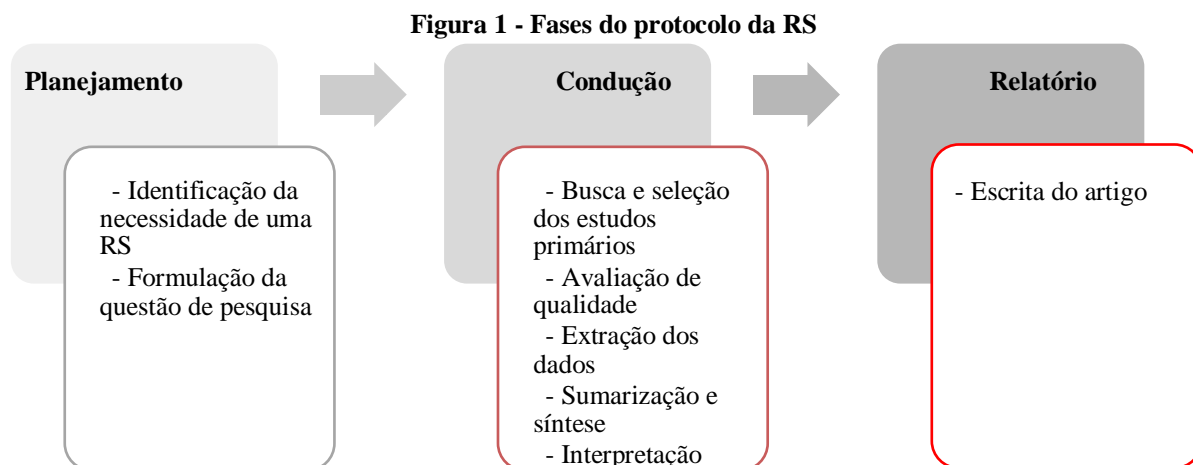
**Figura 1 - Fases do protocolo da RS**

Planejamento

- Identificação da necessidade de uma RS
- Formulação da questão de pesquisa

Condução

- Busca e seleção dos estudos primários
- Avaliação de qualidade
- Extração dos dados
- Sumarização e síntese
- Interpretação

Relatório

- Escrita do artigo